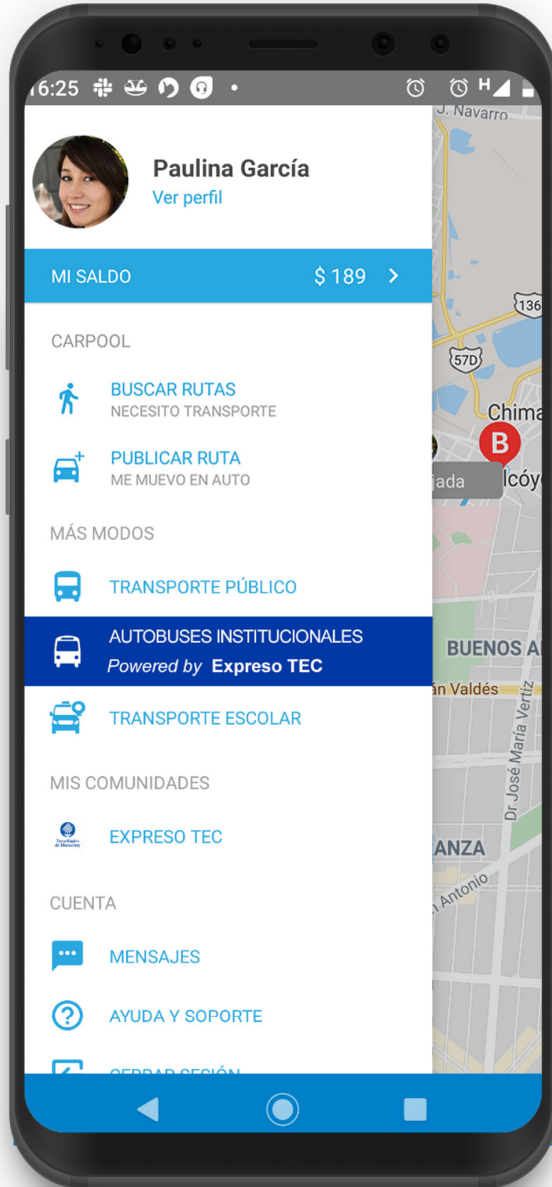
16:25

Paulina García
Ver perfil

MI SALDO $ 189 >

CARPOOL

BUSCAR RUTAS
NECESITO TRANSPORTE

PUBLICAR RUTA
ME MUEVO EN AUTO

MÁS MODOS

TRANSPORTE PÚBLICO

AUTOBUSES INSTITUCIONALES
Powered by Expreso TEC

TRANSPORTE ESCOLAR

MIS COMUNIDADES

EXPRESO TEC

CUENTA

MENSAJES

AYUDA Y SOPORTE

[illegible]

J. Navarro
136
57D
Chima
B
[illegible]ada
lcóy
BUENOS A
an Valdés
Dr José María Vertiz
ANZA
Antonio